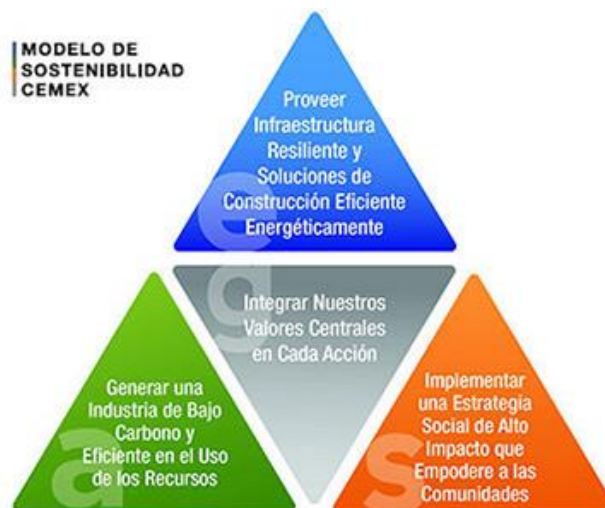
MODELO DE SOSTENIBILIDAD CEMEX

Proveer Infraestructura Resiliente y Soluciones de Construcción Eficiente Energéticamente

e

Integrar Nuestros Valores Centrales en Cada Acción

g

Generar una Industria de Bajo Carbono y Eficiente en el Uso de los Recursos

a

Implementar una Estrategia Social de Alto Impacto que Empodere a las Comunidades

s